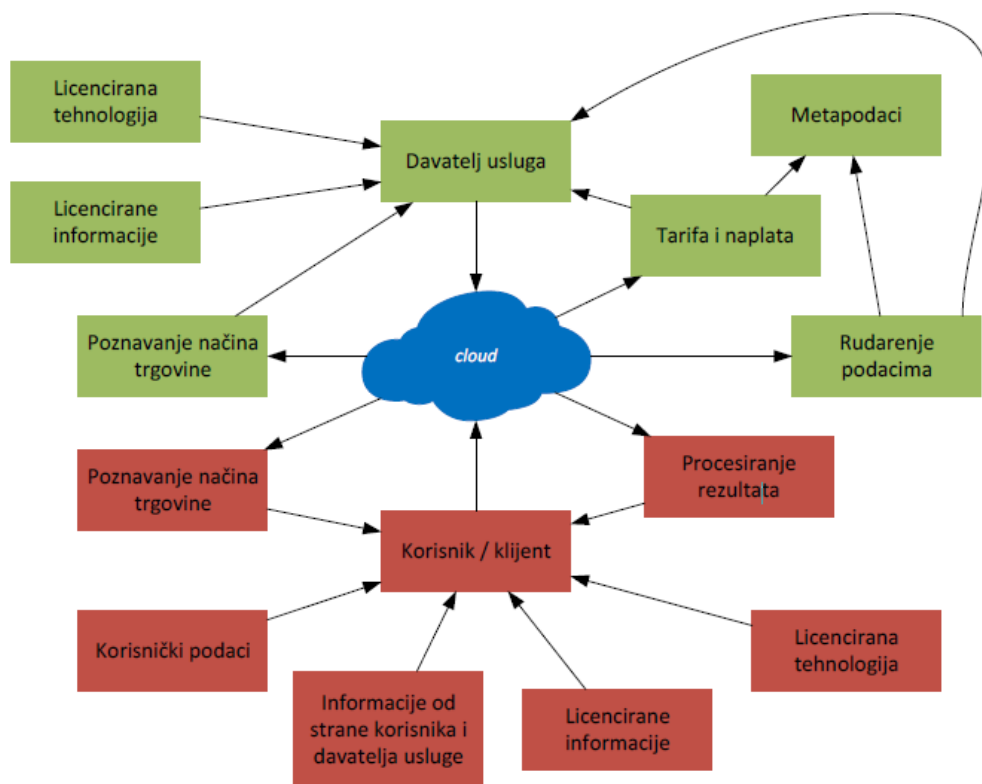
Licencirana tehnologija

Licencirane informacije

Davatelj usluga

Metapodaci

Tarifa i naplata

Poznavanje načina trgovine

cloud

Rudarenje podacima

Poznavanje načina trgovine

Procesiranje rezultata

Korisnik / klijent

Korisnički podaci

Informacije od strane korisnika i davatelja usluge

Licencirane informacije

Licencirana tehnologija